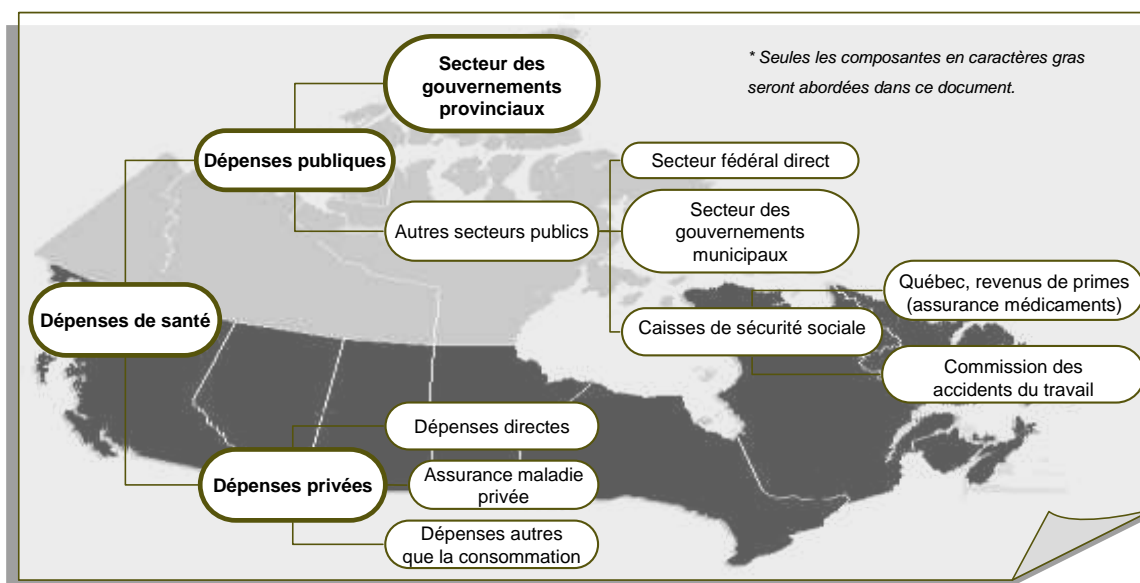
* Seules les composantes en caractères gras seront abordées dans ce document.

Dépenses de santé

Dépenses publiques

Secteur des gouvernements provinciaux

Autres secteurs publics

Secteur fédéral direct

Secteur des gouvernements municipaux

Caisses de sécurité sociale

Québec, revenus de primes (assurance médicaments)

Commission des accidents du travail

Dépenses privées

Dépenses directes

Assurance maladie privée

Dépenses autres que la consommation